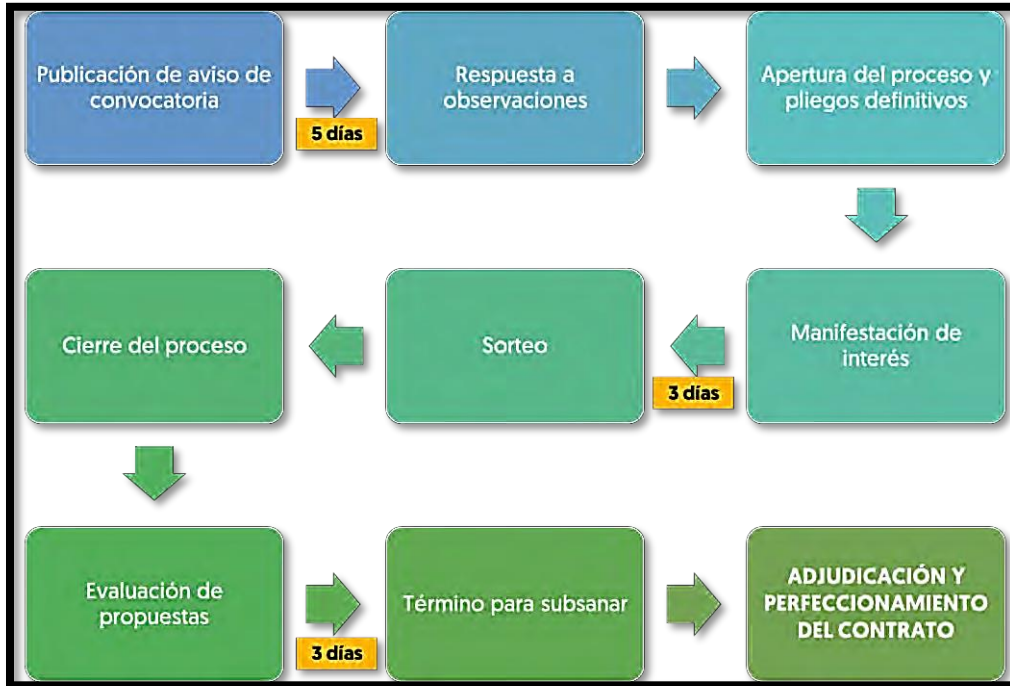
Publicación de aviso de convocatoria

5 días

Respuesta a observaciones

Apertura del proceso y pliegos definitivos

Manifestación de interés

3 días

Sorteo

Cierre del proceso

Evaluación de propuestas

3 días

Término para subsanar

ADJUDICACIÓN Y PERFECCIONAMIENTO DEL CONTRATO